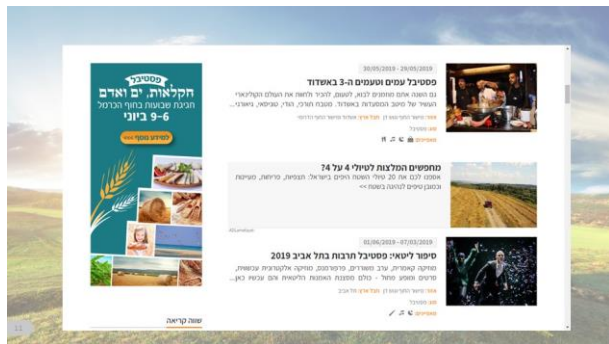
30/05/2019 - 29/05/2019

פסטיבל עמים וטעמים ה-3 באשדוד

גם השנה אתם מוזמנים לבוא, לטעום, להכיר ולחוות את העולם הקולינארי העשיר של סיטב המטבחות באשדוד. מטבח תורכי, הודי, טוניסאי, גאורגי...

מחפשים המלצות לטיולי 4 על 4?

אספנו לכם את 20 טיולי השטח היפים בישראל. הצפוניים, מרוחים, מעוינות וכמובן טיפים להנוע בשטח >>

06/06/2019 - 07/03/2019

סיפור ליטאי: פסטיבל תרבות בתל אביב 2019

מוזיקה קאמרית, ערב משוררים, פרפורמנס, מוזיקה אלקטרונית עכשווית, פרוזים ומופע מחול - כולם מתנכזת האמנות הליטאית והם עכשיו כאן...

פסטיבל

חקלאות, ים ואדם

חגיגת שבועות בחוף הכרמל

6-9 ביוני

לפרטים נוספים >>>

שנה קריאה